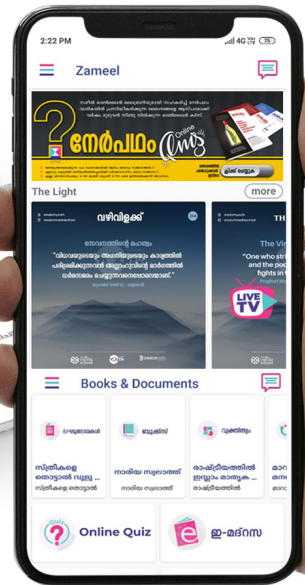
2:22 PM

4G 75

Zameel

നേർപഥം Online Quiz

The Light

more

വഴിവിളക്ക്

LIVE TV

Books & Documents

സ്ത്രീകളെ തൊട്ടാൽ വുളു ...

നാരിയ സ്വലാത്ത്

രാഷ്ട്രീയത്തിൽ ഇസ്‌ലാം മാതൃക ...

Online Quiz

ഇ-മദ്‌റസ